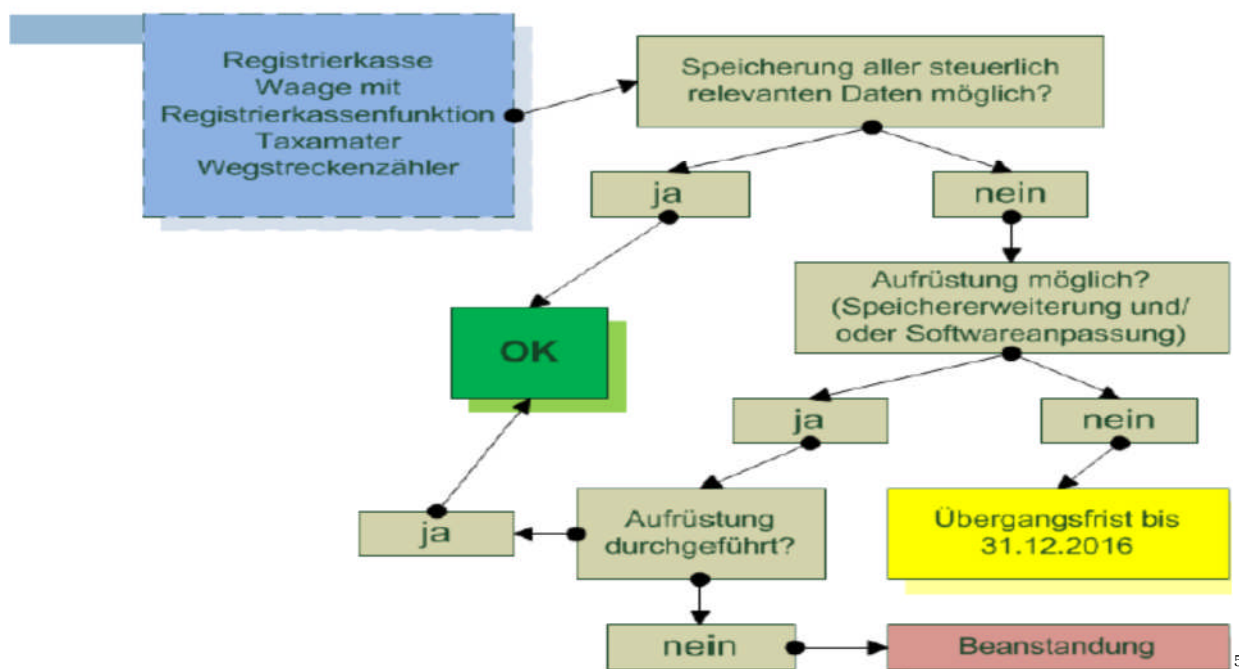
Registrierkasse
Waage mit
Registrierkassenfunktion
Taxamater
Wegstreckenzähler

Speicherung aller steuerlich relevanten Daten möglich?

ja

nein

Aufrüstung möglich? (Speichererweiterung und/ oder Softwareanpassung)

OK

ja

nein

ja

Aufrüstung durchgeführt?

Übergangsfrist bis 31.12.2016

nein

Beanstandung

5